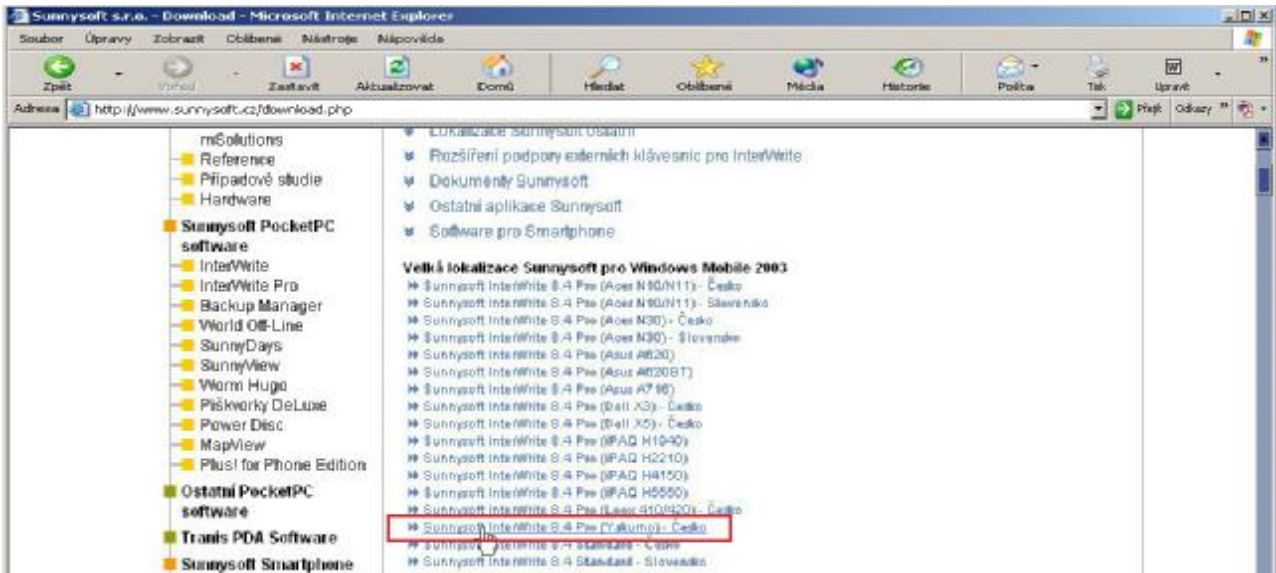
Sunnysoft s.r.o. - Download - Microsoft Internet Explorer

Soubor Úpravy Zobrazit Oblíbené Nástroje Nápověda

Zpět Vpřed Zastavit Aktualizovat Domů Hledat Oblíbené Média Historie Pošta Tisk Upravit

Adresa http://www.sunnysoft.cz/download.php

Přejít Odkazy

mSolutions
Reference
Případové studie
Hardware
Sunnysoft PocketPC software
InterWrite
InterWrite Pro
Backup Manager
World Off-Line
SunnyDays
SunnyView
Worm Hugo
Piškvorky DeLuxe
Power Disc
MapView
Plus! for Phone Edition
Ostatní PocketPC software
Tranis PDA Software
Sunnysoft Smartphone

Lokalizace Sunnysoft ostatní
Rozšíření podpory externích klávesnic pro InterWrite
Dokumenty Sunnysoft
Ostatní aplikace Sunnysoft
Software pro Smartphone

Velká lokalizace Sunnysoft pro Windows Mobile 2003
Sunnysoft InterWrite 8.4 Pro (Acer N10/N11) - Česko
Sunnysoft InterWrite 8.4 Pro (Acer N10/N11) - Slovensko
Sunnysoft InterWrite 8.4 Pro (Acer N30) - Česko
Sunnysoft InterWrite 8.4 Pro (Acer N30) - Slovensko
Sunnysoft InterWrite 8.4 Pro (Asus A620)
Sunnysoft InterWrite 8.4 Pro (Asus A620BT)
Sunnysoft InterWrite 8.4 Pro (Asus A716)
Sunnysoft InterWrite 8.4 Pro (Dell X3) - Česko
Sunnysoft InterWrite 8.4 Pro (Dell X5) - Česko
Sunnysoft InterWrite 8.4 Pro (iPAQ H1940)
Sunnysoft InterWrite 8.4 Pro (iPAQ H2210)
Sunnysoft InterWrite 8.4 Pro (iPAQ H4150)
Sunnysoft InterWrite 8.4 Pro (iPAQ H5550)
Sunnysoft InterWrite 8.4 Pro (Loox 410/420) - Česko
Sunnysoft InterWrite 8.4 Pro (Yakumo) - Česko
Sunnysoft InterWrite 8.4 Standard - Česko
Sunnysoft InterWrite 8.4 Standard - Slovensko